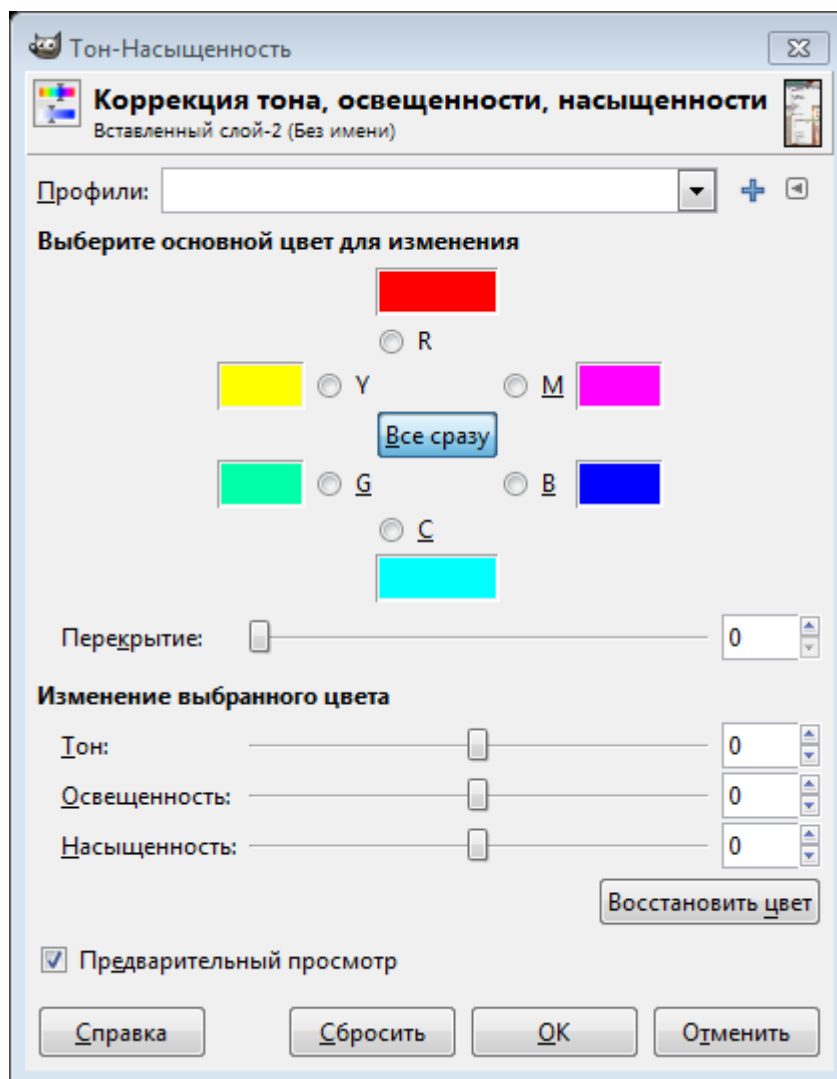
Тон-Насыщенность

Коррекция тона, освещенности, насыщенности
Вставленный слой-2 (Без имени)

Профили:

Выберите основной цвет для изменения

R

Y

M

Все сразу

G

B

C

Перекрытие: 0

Изменение выбранного цвета

Тон: 0

Освещенность: 0

Насыщенность: 0

Восстановить цвет

Предварительный просмотр

Справка

Сбросить

OK

Отменить